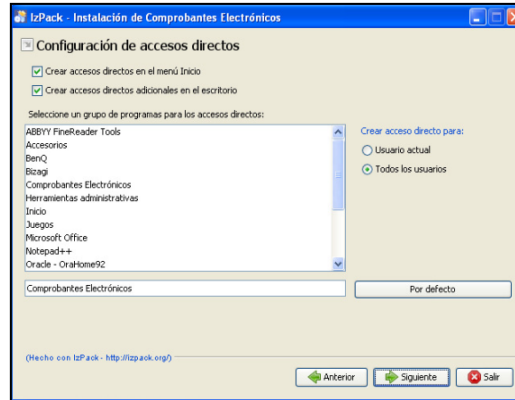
IzPack - Instalación de Comprobantes Electrónicos

Configuración de accesos directos

Crear accesos directos en el menú Inicio

Crear accesos directos adicionales en el escritorio

Seleccione un grupo de programas para los accesos directos:

ABBYY FineReader Tools
Accesorios
BenQ
Bizagi
Comprobantes Electrónicos
Herramientas administrativas
Inicio
Juegos
Microsoft Office
Notepad++
Oracle - OraHome92

Crear acceso directo para:

Usuario actual

Todos los usuarios

Comprobantes Electrónicos

Por defecto

(Hecho con IzPack - http://izpack.org/)

Anterior

Siguiente

Salir